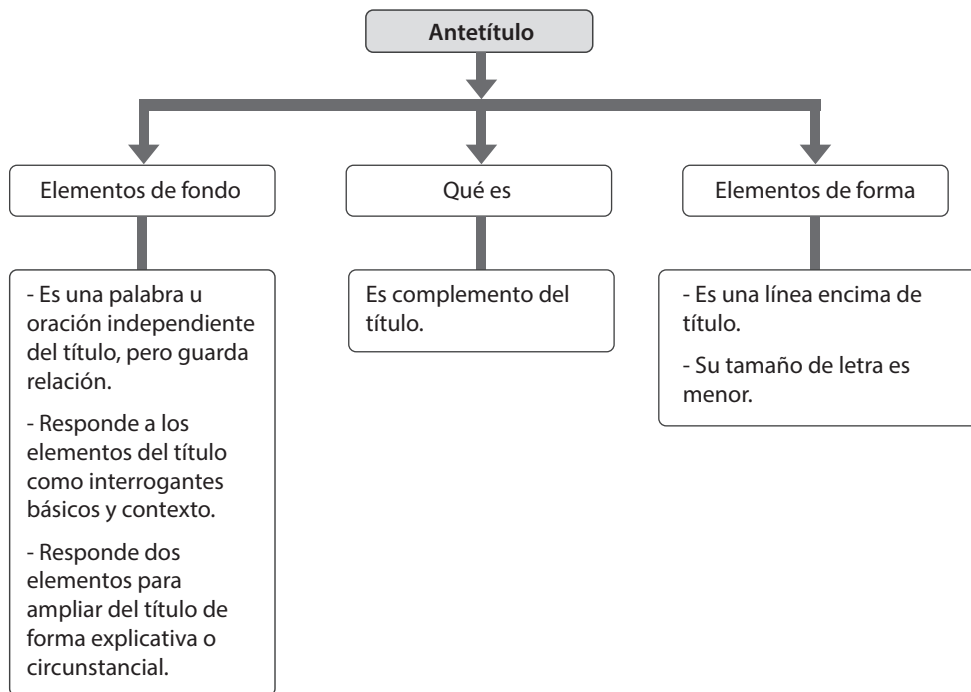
Antetítulo

Elementos de fondo

Qué es

Elementos de forma

- Es una palabra u oración independiente del título, pero guarda relación.

- Responde a los elementos del título como interrogantes básicos y contexto.

- Responde dos elementos para ampliar del título de forma explicativa o circunstancial.

Es complemento del título.

- Es una línea encima de título.

- Su tamaño de letra es menor.